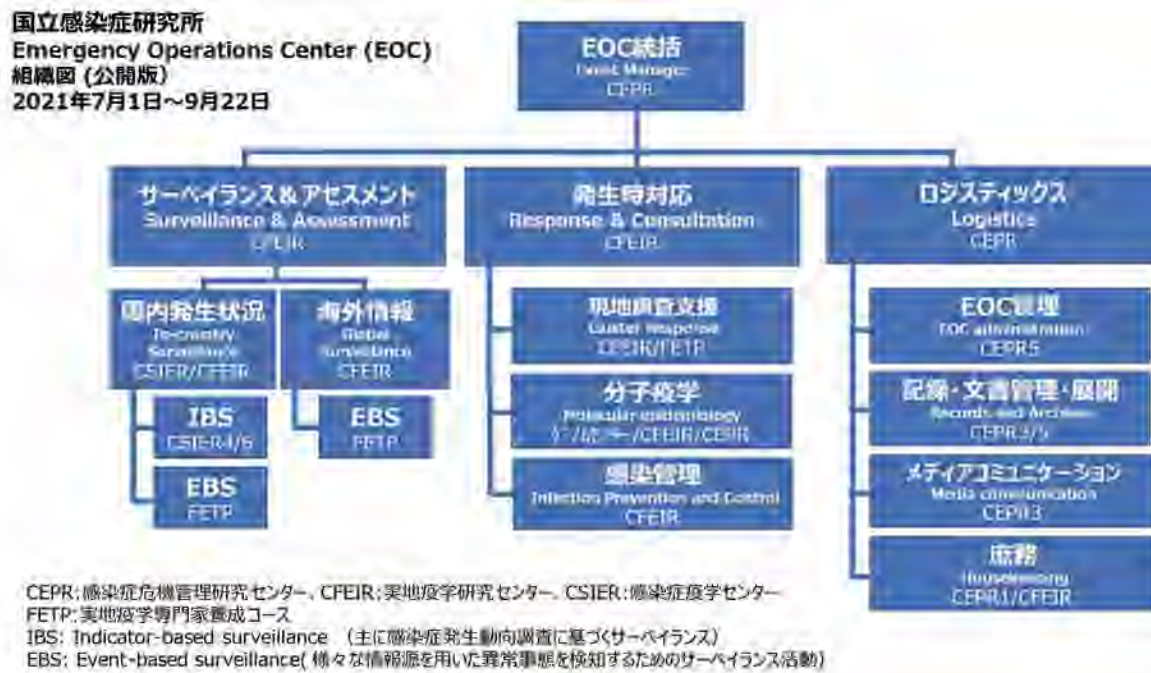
国立感染症研究所
Emergency Operations Center (EOC)
組織図 (公開版)
2021年7月1日~9月22日

EOC統括
Event Manager
CEPR

サーベイランス＆アセスメント
Surveillance & Assessment
CFEIR

国内発生状況
In-country Surveillance
CSIER/CFEIR

海外情報
Global Surveillance
CFEIR

IBS
CSIER4/6

EBS
FETP

EBS
FETP

発生時対応
Response & Consultation
CFEIR

現地調査支援
Cluster Response
CFEIR/FETP

分子疫学
Molecular epidemiology
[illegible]/CFEIR/CEPR

感染管理
Infection Prevention and Control
CFEIR

ロジスティックス
Logistics
CEPR

EOC管理
EOC administration
CEPR5

記録・文書管理・展開
Records and Archives
CEPR3/5

メディアコミュニケーション
Media communication
CEPR3

庶務
Housekeeping
CEPR1/CFEIR

CEPR:感染症危機管理研究センター、CFEIR:実地疫学研究センター、CSIER:感染症疫学センター
FETP:実地疫学専門家養成コース
IBS: Indicator-based surveillance （主に感染症発生動向調査に基づくサーベイランス）
EBS: Event-based surveillance( 様々な情報源を用いた異常事態を検知するためのサーベイランス活動)